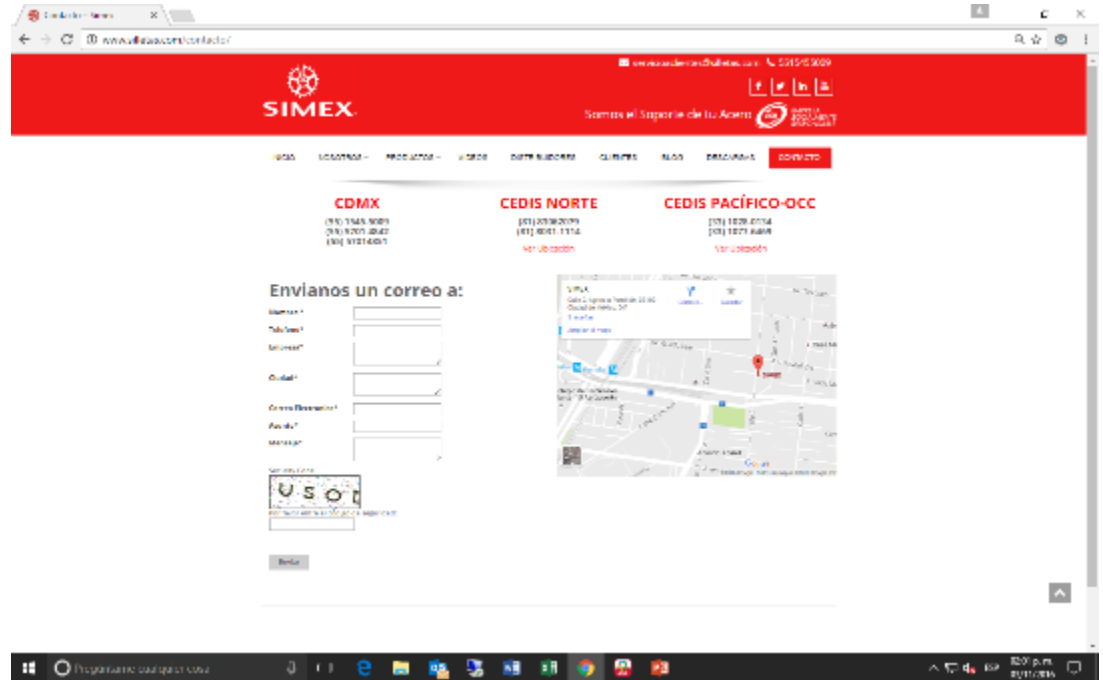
Contacto - Simex

www.simex.com/contacto/

SIMEX

Somos el Soporte de tu Acero

INICIO NOSOTROS PRODUCTOS VIDEOS DISTRIBUIDORES CLIENTES BLOG DESCARGAS CONTACTO

CDMX
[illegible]
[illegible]
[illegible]

CEDIS NORTE
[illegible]
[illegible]
Ver Ubicación

CEDIS PACÍFICO-OCC
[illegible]
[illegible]
Ver Ubicación

Envianos un correo a:

Nombre*
Teléfono*
Empresa*
Ciudad*
Correo Electrónico*
Asunto*
Mensaje

USO

Enviar

SIMEX

Ampliar el mapa

Programame cualquier cosa